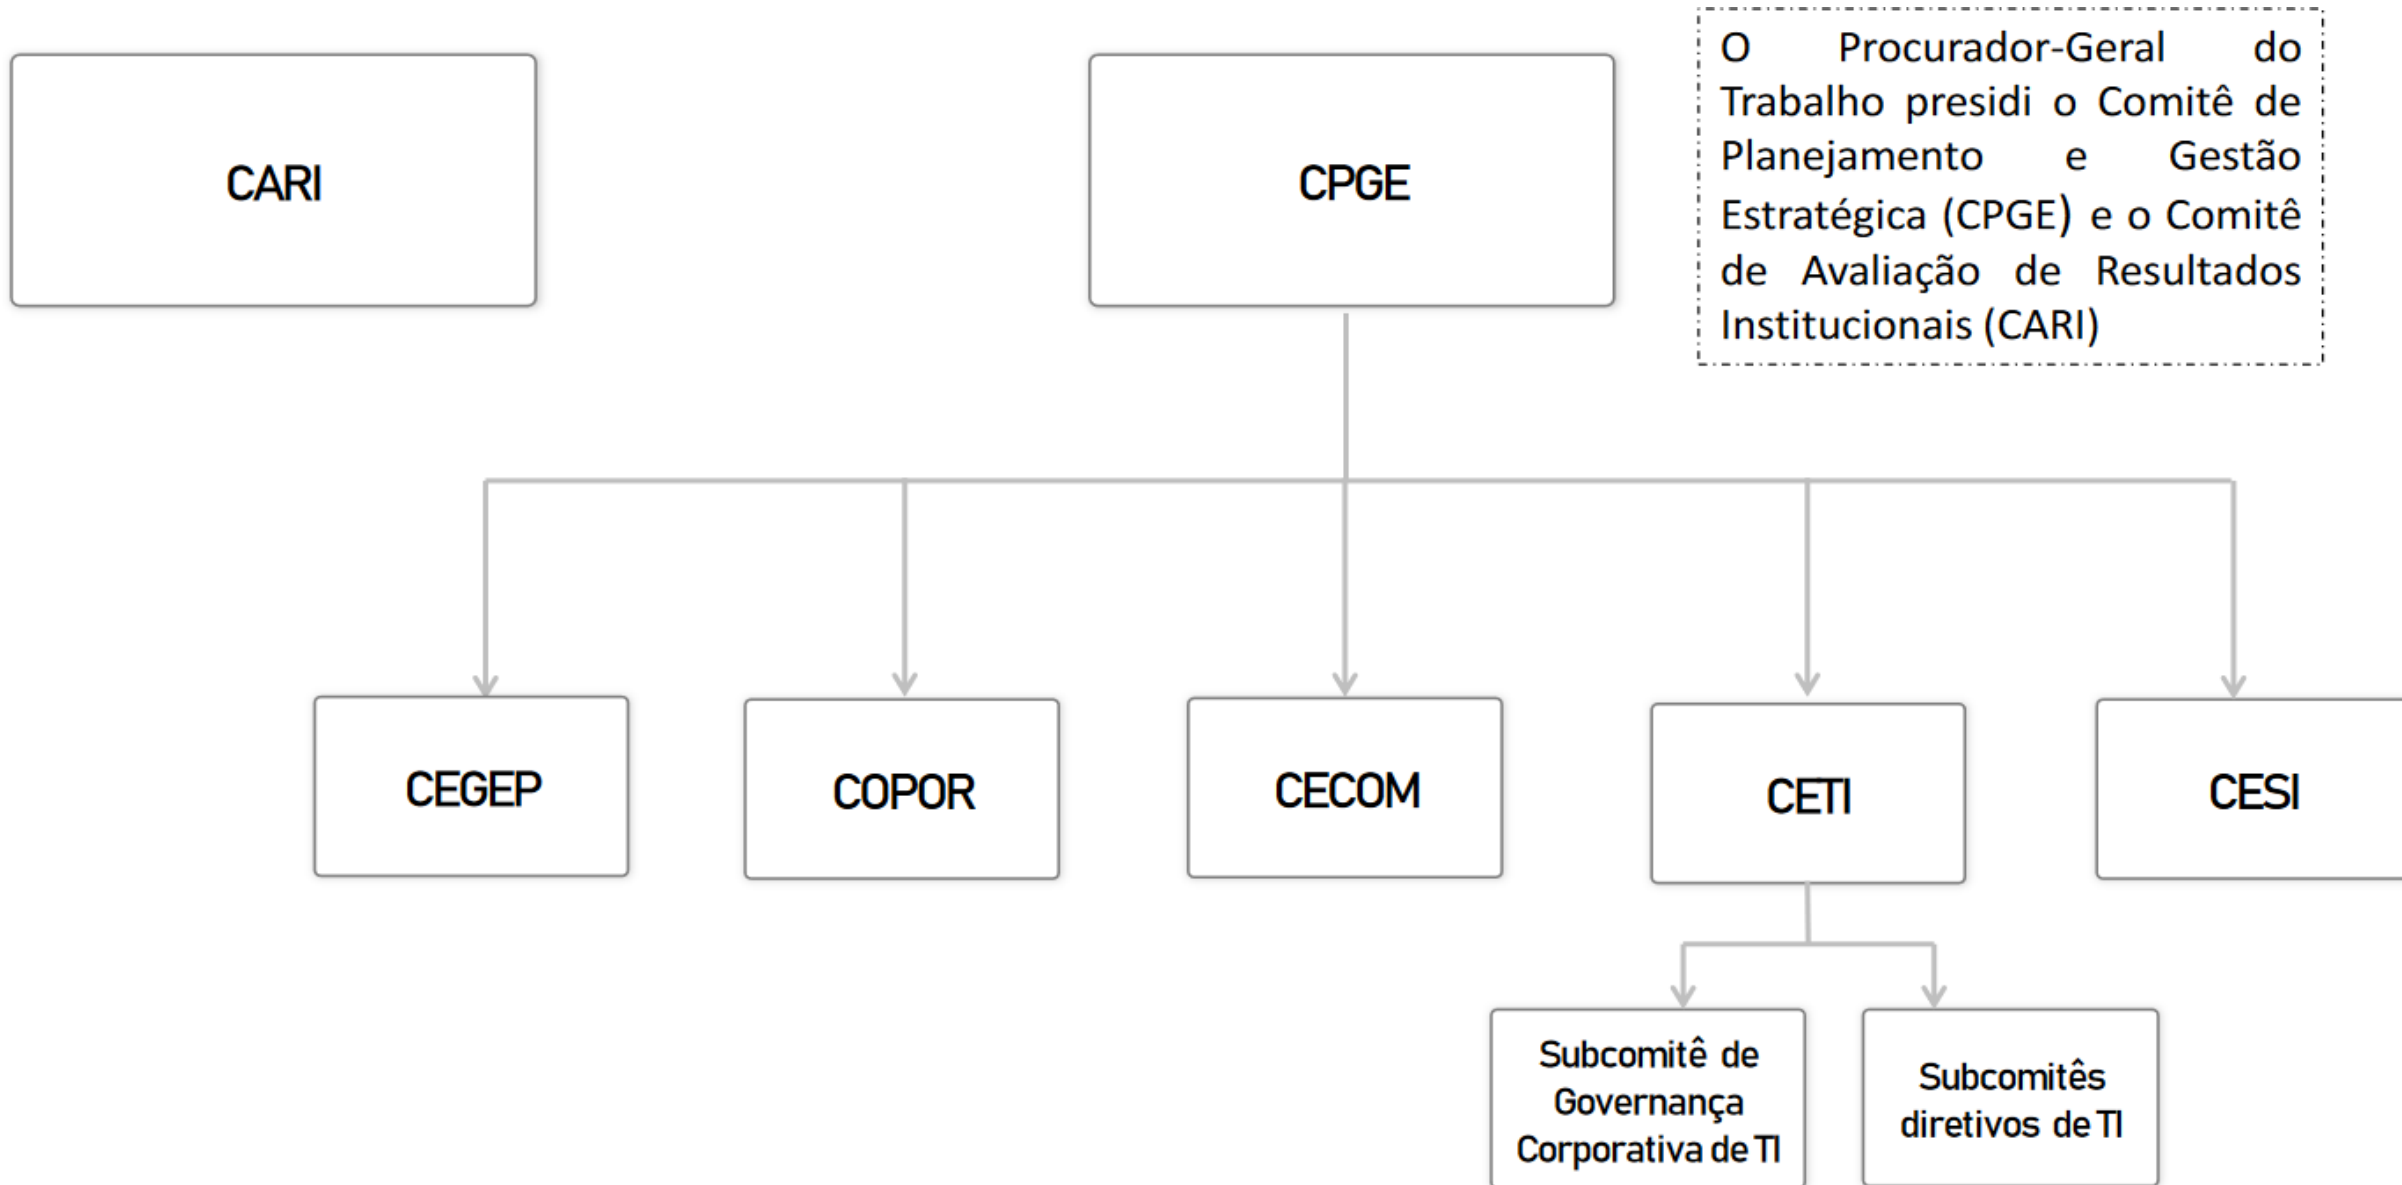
CARI

CPGE

O Procurador-Geral do Trabalho presidi o Comitê de Planejamento e Gestão Estratégica (CPGE) e o Comitê de Avaliação de Resultados Institucionais (CARI)

CEGEP

COPOR

CECOM

CETI

CESI

Subcomitê de Governança Corporativa de TI

Subcomitês diretivos de TI